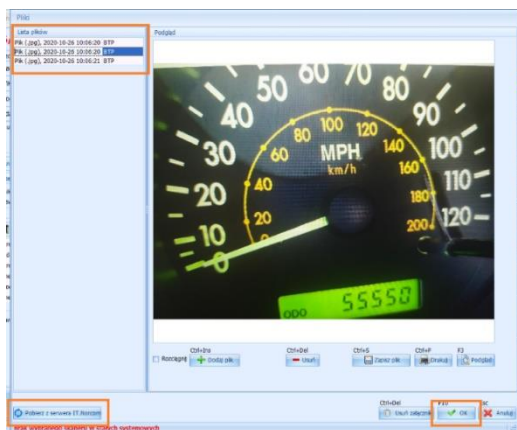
Pliki

Lista plików
Plik (.jpg), 2020-10-26 10:06:20 BTP
Plik (.jpg), 2020-10-26 10:06:20 BTP
Plik (.jpg), 2020-10-26 10:06:21 BTP

Podgląd

50 60 70 80
40 90
30 100
20 110
10 120
0
20 40 60 80 100 120 140 160 180 200
MPH
km/h
55550
ODO

Rozciągnij
Ctrl+Ins
Dodaj plik
Ctrl+Del
Usuń
Ctrl+S
Zapisz plik
Ctrl+P
Drukuj
F3
Podgląd

Pobierz z serwera IT.Rozrzut
Ctrl+Del
Usuń załącznik
F10
OK
Esc
Anuluj
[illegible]